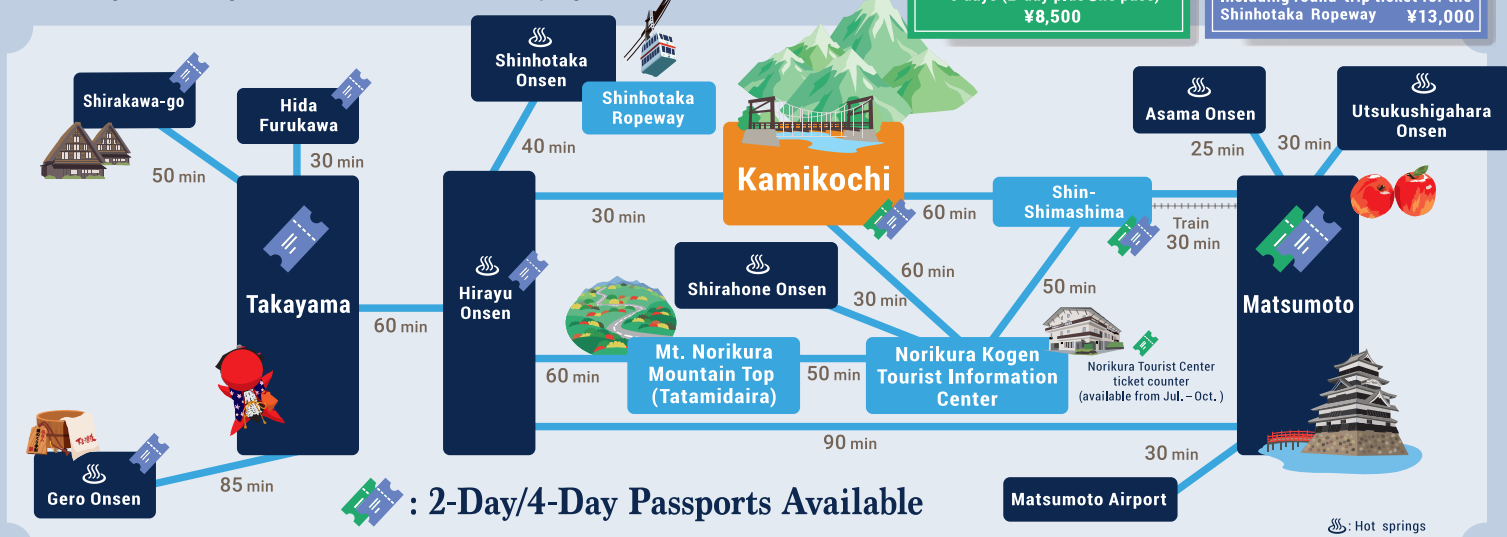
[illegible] ¥8,500

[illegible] Shinhotaka Ropeway ¥13,000

Shirakawa-go
Hida Furukawa
30 min
50 min
Takayama
60 min
Shinhotaka Onsen
40 min
Shinhotaka Ropeway
Hirayu Onsen
30 min
Kamikochi
60 min
Shin-Shimashima
Train 30 min
Asama Onsen
25 min
Utsukushigahara Onsen
30 min
Matsumoto
Shirahone Onsen
30 min
60 min
50 min
Mt. Norikura Mountain Top (Tatamidaira)
60 min
50 min
Norikura Kogen Tourist Information Center
Norikura Tourist Center ticket counter (available from Jul.–Oct.)
90 min
30 min
Gero Onsen
85 min
: 2-Day/4-Day Passports Available
Matsumoto Airport
: Hot springs